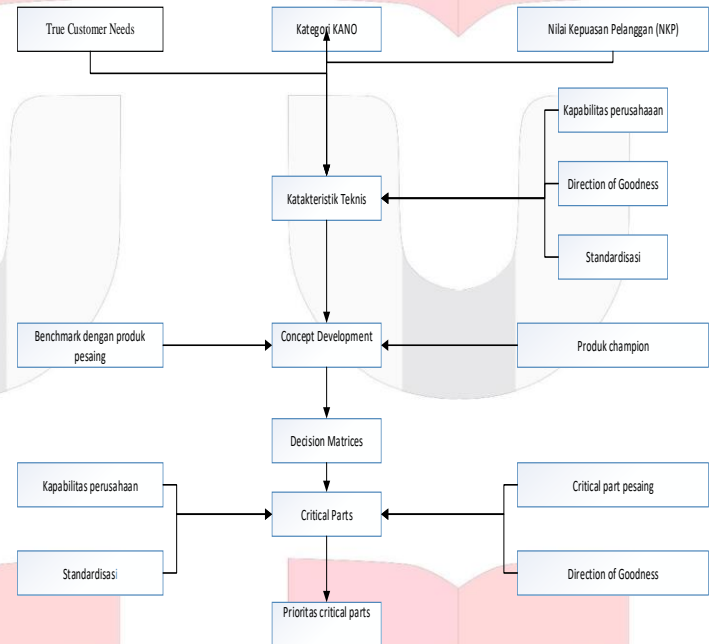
True Customer Needs

Kategori KANO

Nilai Kepuasan Pelanggan (NKP)

Kapabilitas perusahaan

Direction of Goodness

Standardisasi

Katakteristik Teknis

Benchmark dengan produk pesaing

Concept Development

Produk champion

Decision Matrices

Kapabilitas perusahaan

Critical Parts

Critical part pesaing

Standardisasi

Direction of Goodness

Prioritas critical parts